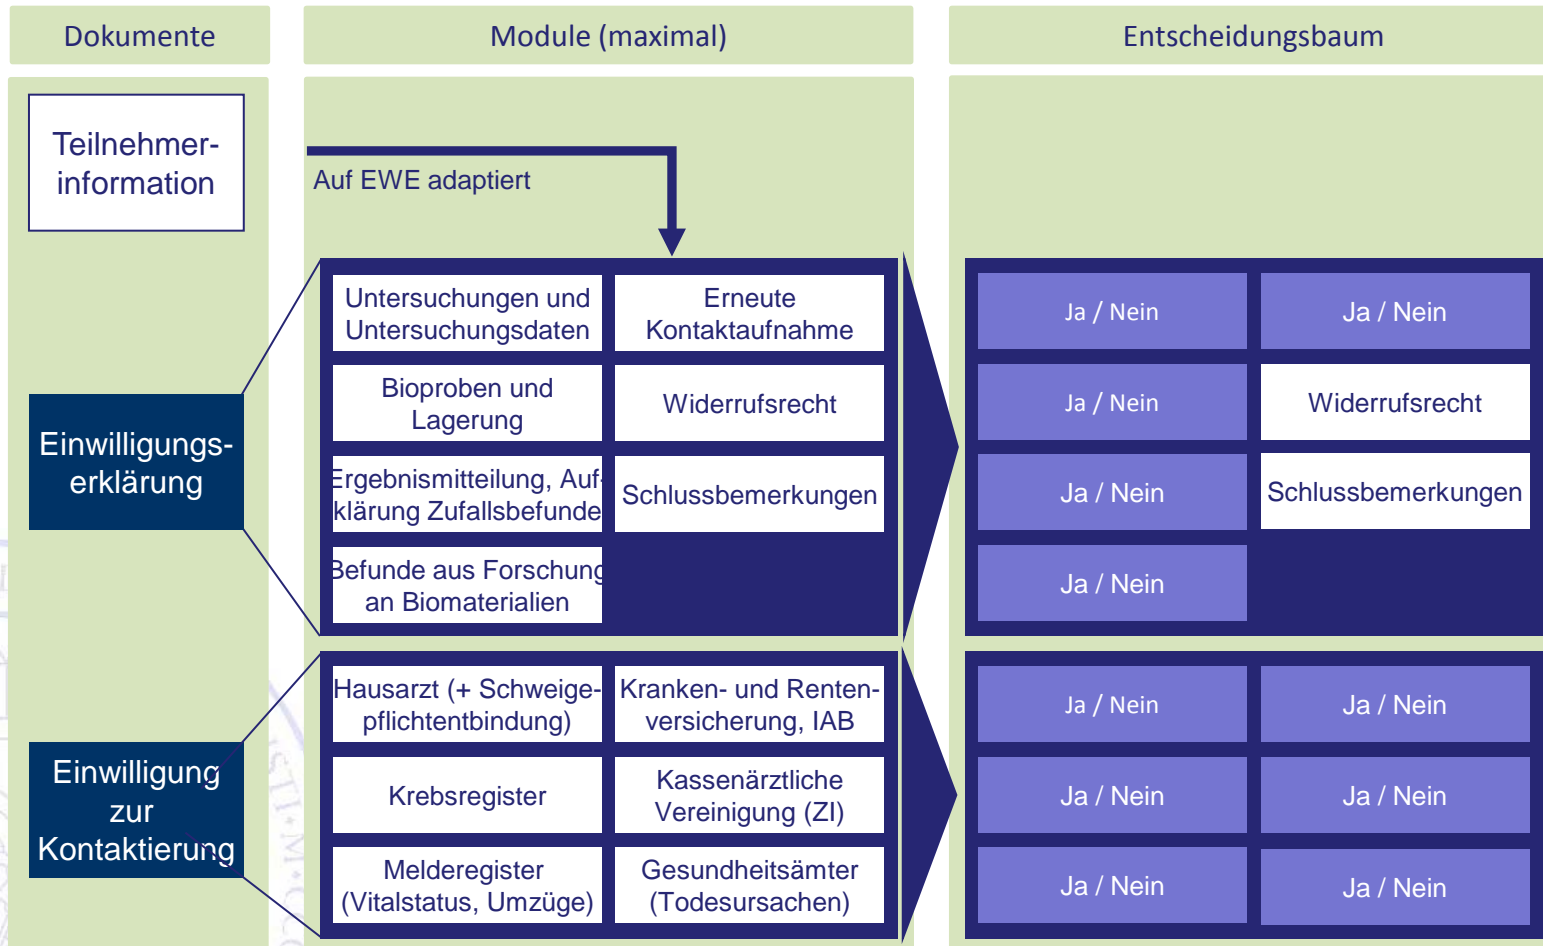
Dokumente

Module (maximal)

Entscheidungsbaum

Teilnehmerinformation

Auf EWE adaptiert

Einwilligungserklärung

Untersuchungen und Untersuchungsdaten

Erneute Kontaktaufnahme

Bioproben und Lagerung

Widerrufsrecht

Ergebnismitteilung, Aufklärung Zufallsbefunde

Schlussbemerkungen

Befunde aus Forschung an Biomaterialien

Ja / Nein

Ja / Nein

Ja / Nein

Widerrufsrecht

Ja / Nein

Schlussbemerkungen

Ja / Nein

Einwilligung zur Kontaktierung

Hausarzt (+ Schweigepflichtentbindung)

Kranken- und Rentenversicherung, IAB

Krebsregister

Kassenärztliche Vereinigung (ZI)

Melderegister (Vitalstatus, Umzüge)

Gesundheitsämter (Todesursachen)

Ja / Nein

Ja / Nein

Ja / Nein

Ja / Nein

Ja / Nein

Ja / Nein